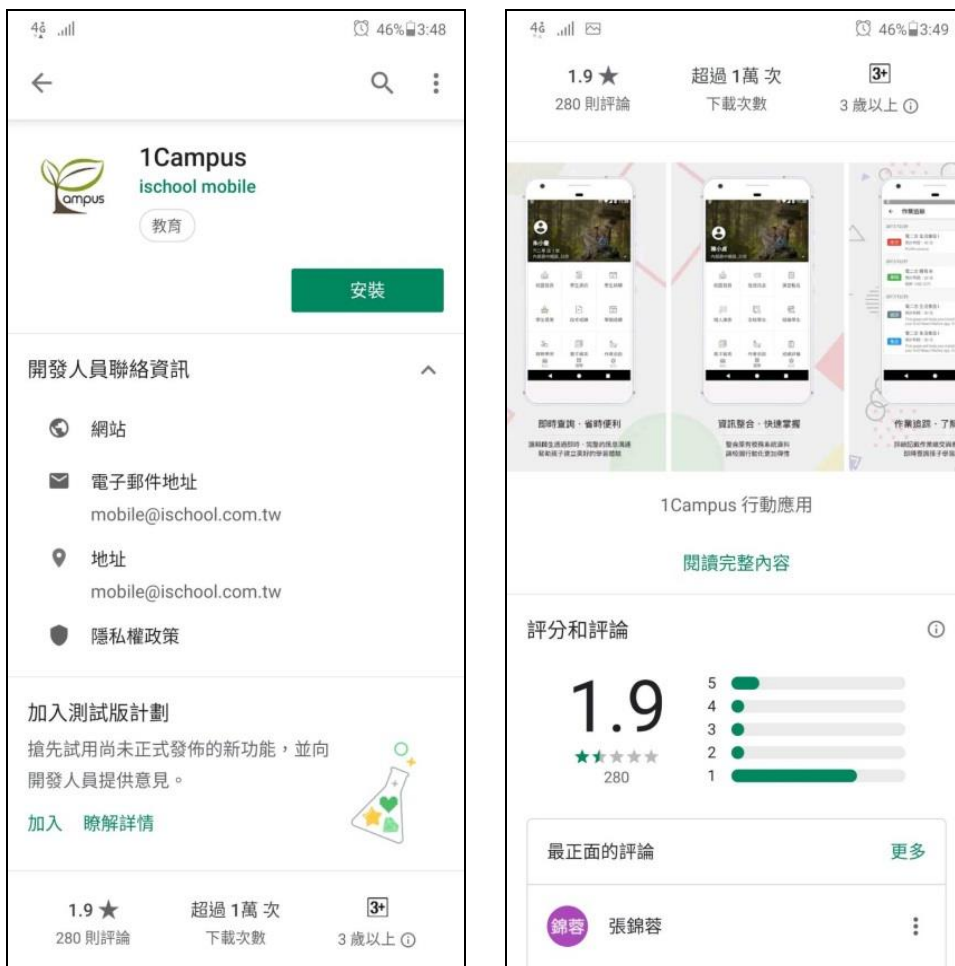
4G .ıll 46% 3:48

1Campus
ischool mobile
教育

安裝

開發人員聯絡資訊

網站

電子郵件地址
mobile@ischool.com.tw

地址
mobile@ischool.com.tw

隱私權政策

加入測試版計劃
搶先試用尚未正式發佈的新功能，並向開發人員提供意見。

加入 瞭解詳情

1.9★
280 則評論

超過 1萬 次
下載次數

3+
3 歲以上

4G .ıll 46% 3:49

1.9★
280 則評論

超過 1萬 次
下載次數

3+
3 歲以上

即時查詢，省時便利

資訊整合，快速掌握

作業追蹤，了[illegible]

1Campus 行動應用

閱讀完整內容

評分和評論

1.9
280

5
4
3
2
1

最正面的評論 更多

錦蓉 張錦蓉